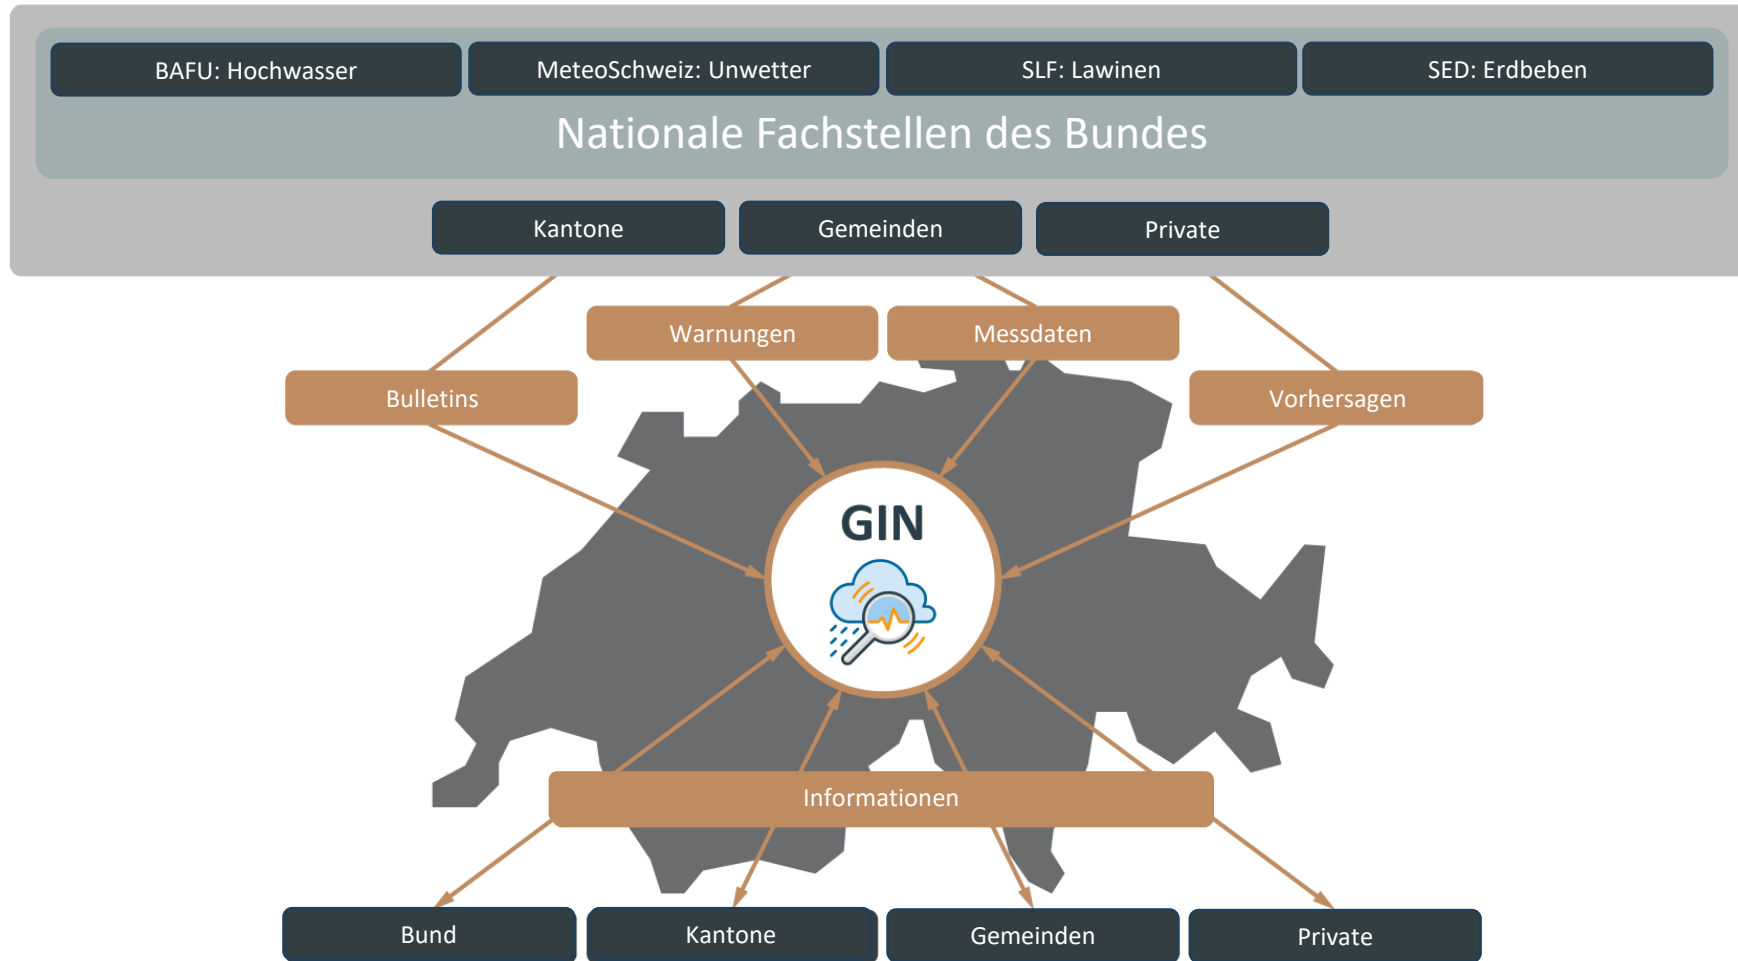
BAFU: Hochwasser
MeteoSchweiz: Unwetter
SLF: Lawinen
SED: Erdbeben

Nationale Fachstellen des Bundes

Kantone
Gemeinden
Private

Warnungen
Messdaten
Bulletins
Vorhersagen

GIN

Informationen

Bund
Kantone
Gemeinden
Private